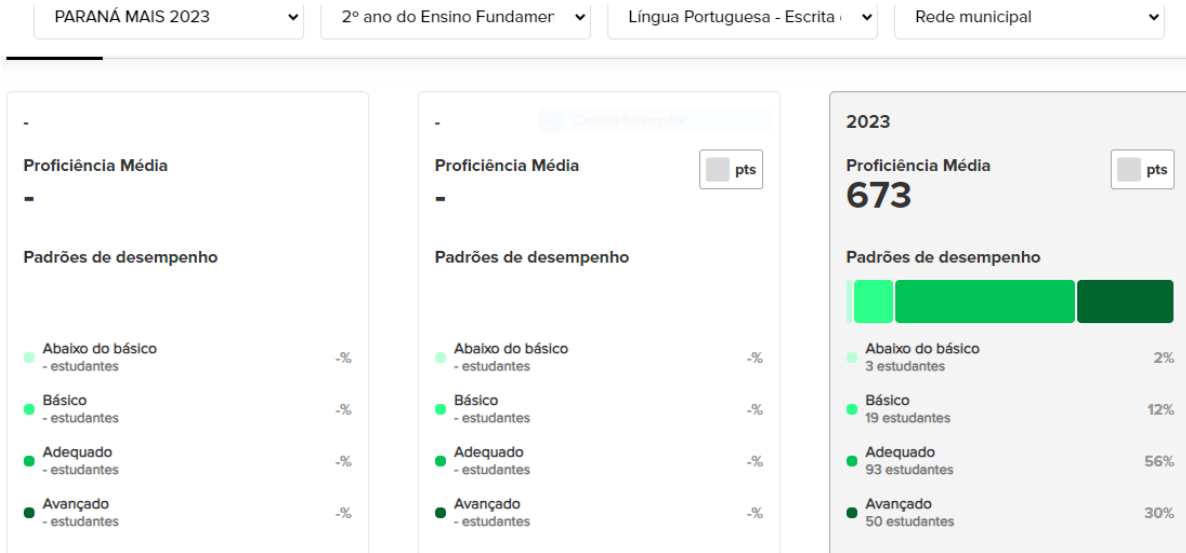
PARANÁ MAIS 2023
2º ano do Ensino Fundamer
Língua Portuguesa - Escrita
Rede municipal

-

Proficiência Média
-

Padrões de desempenho

Abaixo do básico
- estudantes
-%

Básico
- estudantes
-%

Adequado
- estudantes
-%

Avançado
- estudantes
-%

-

Proficiência Média
pts
-

Padrões de desempenho

Abaixo do básico
- estudantes
-%

Básico
- estudantes
-%

Adequado
- estudantes
-%

Avançado
- estudantes
-%

2023

Proficiência Média
pts
673

Padrões de desempenho

Abaixo do básico
3 estudantes
2%

Básico
19 estudantes
12%

Adequado
93 estudantes
56%

Avançado
50 estudantes
30%